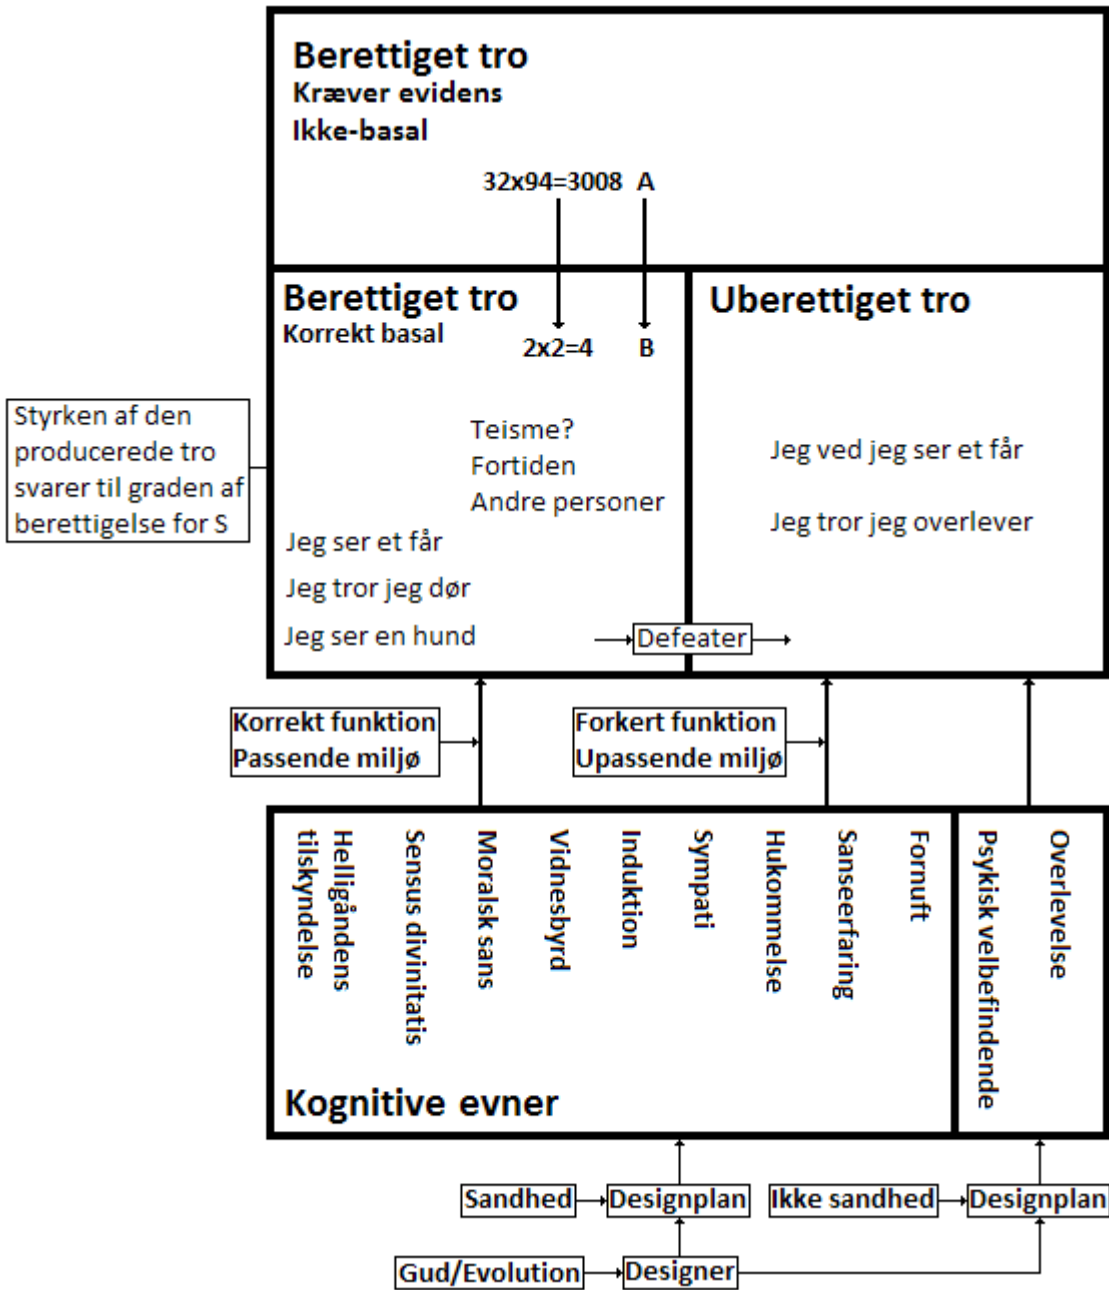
Berettiget tro
Kræver evidens
Ikke-basal

32x94=3008 A

Berettiget tro
Korrekt basal

2x2=4 B

Uberettiget tro

Styrken af den producerede tro svarer til graden af berettigelse for S

Teisme?
Fortiden
Andre personer

Jeg ser et får
Jeg tror jeg dør
Jeg ser en hund

Jeg ved jeg ser et får

Jeg tror jeg overlever

Defeater

Korrekt funktion
Passende miljø

Forkert funktion
Upassende miljø

Helligåndens tilskyndelse
Sensus divinitatis
Moralsk sans
Vidnesbyrd
Induktion
Sympati
Hukommelse
Sanseerfaring
Fornuft

Psykisk velbefindende
Overlevelse

Kognitive evner

Sandhed
Designplan
Ikke sandhed
Designplan

Gud/Evolution
Designer